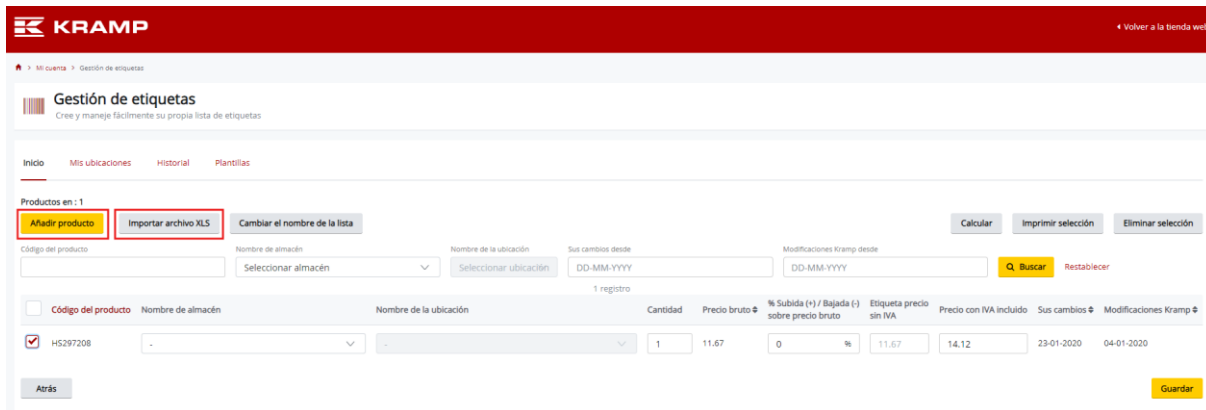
KRAMP

◂ Volver a la tienda web

Mi cuenta > Gestión de etiquetas

Gestión de etiquetas
Cree y maneje fácilmente su propia lista de etiquetas

Inicio Mis ubicaciones Historial Plantillas

Productos en : 1

Añadir producto Importar archivo XLS Cambiar el nombre de la lista

Calcular Imprimir selección Eliminar selección

Código del producto | Nombre de almacén | Nombre de la ubicación | Sus cambios desde | Modificaciones Kramp desde

Seleccionar almacén | Seleccionar ubicación | DD-MM-YYYY | DD-MM-YYYY | Buscar | Restablecer

1 registro

| | Código del producto | Nombre de almacén | Nombre de la ubicación | Cantidad | Precio bruto | % Subida (+) / Bajada (-) sobre precio bruto | Etiqueta precio sin IVA | Precio con IVA incluido | Sus cambios | Modificaciones Kramp |
|---|---|---|---|---|---|---|---|---|---|---|
| ✔ | HS297208 | - | - | 1 | 11.67 | 0 % | 11.67 | 14.12 | 23-01-2020 | 04-01-2020 |

Atrás

Guardar